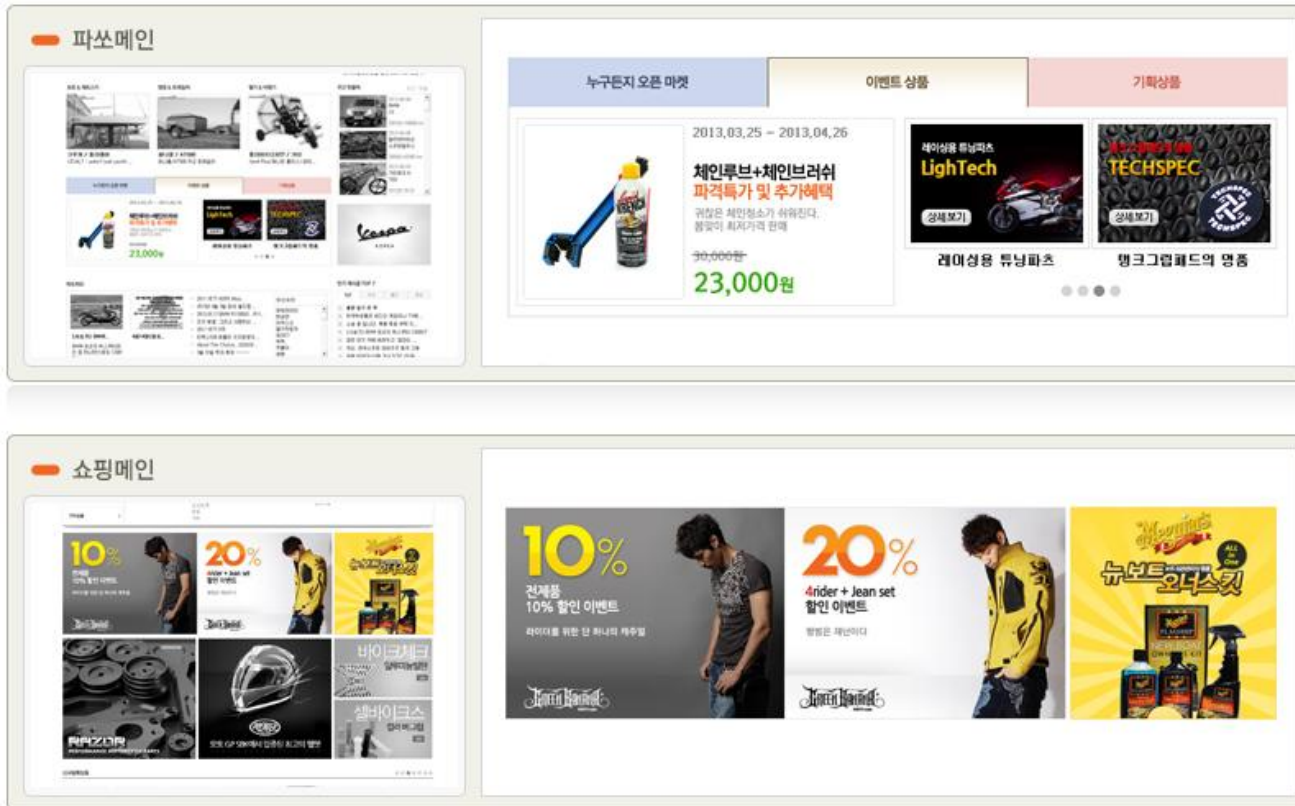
파쏘메인

누구든지 오픈 마켓

이벤트 상품

기획상품

2013,03,25 ~ 2013,04,26

체인루브+체인브러쉬
파격특가 및 추가혜택

귀찮은 체인청소가 쉬워진다.
몸맞이 최저가격 판매

30,000원

23,000원

레이싱용 튜닝파츠
LighTech
상세보기

TECHSPEC
상세보기

레이싱용 튜닝파츠

탱크그립패드의 명품

쇼핑메인

10%
전제품
10% 할인 이벤트
라이더를 위한 단 하나의 캐주얼

20%
4rider + Jean set
할인 이벤트
평범은 재난이다

Meguiar's

뉴보트 오너스킷

바이크체크

샘바이크스

RAZOR